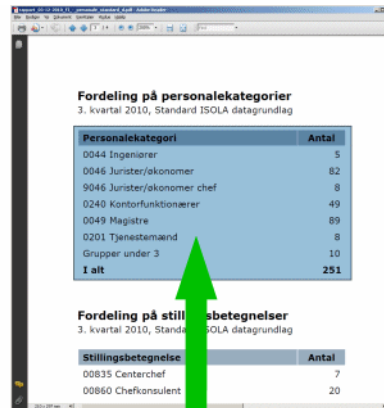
Fordeling på personalekategorier
3. kvartal 2010, Standard ISOLA datagrundlag

| Personalekategori | Antal |
|---|---|
| 0044 Ingeniører | 5 |
| 0046 Jurister/økonomer | 82 |
| 9046 Jurister/økonomer chef | 8 |
| 0240 Kontorfunktionærer | 49 |
| 0049 Magistre | 89 |
| 0201 Tjenestemænd | 8 |
| Grupper under 3 | 10 |
| I alt | 251 |

Fordeling på still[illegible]sbetegnelser
3. kvartal 2010, Standa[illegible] ISOLA datagrundlag

| Stillingsbetegnelse | Antal |
|---|---|
| 00835 Centerchef | 7 |
| 00860 Chefkonsulent | 20 |